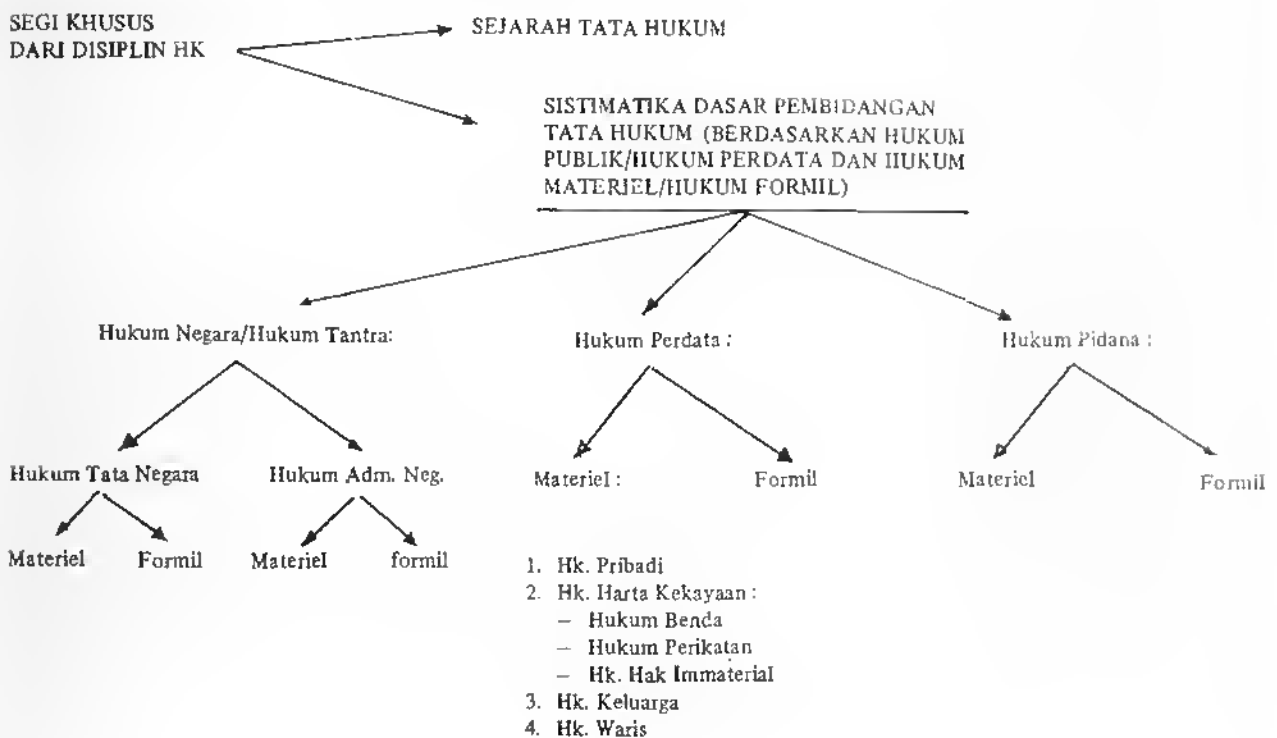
SEGI KHUSUS DARI DISIPLIN HK

SEJARAH TATA HUKUM

SISTIMATIKA DASAR PEMBIDANGAN TATA HUKUM (BERDASARKAN HUKUM PUBLIK/HUKUM PERDATA DAN HUKUM MATERIEL/HUKUM FORMIL)

Hukum Negara/Hukum Tantra:

Hukum Perdata :

Hukum Pidana :

Hukum Tata Negara

Hukum Adm. Neg.

Materiel :

Formil

Materiel

Formil

Materiel

Formil

Materiel

formil

1. Hk. Pribadi
2. Hk. Harta Kekayaan :
– Hukum Benda
– Hukum Perikatan
– Hk. Hak Immaterial
3. Hk. Keluarga
4. Hk. Waris